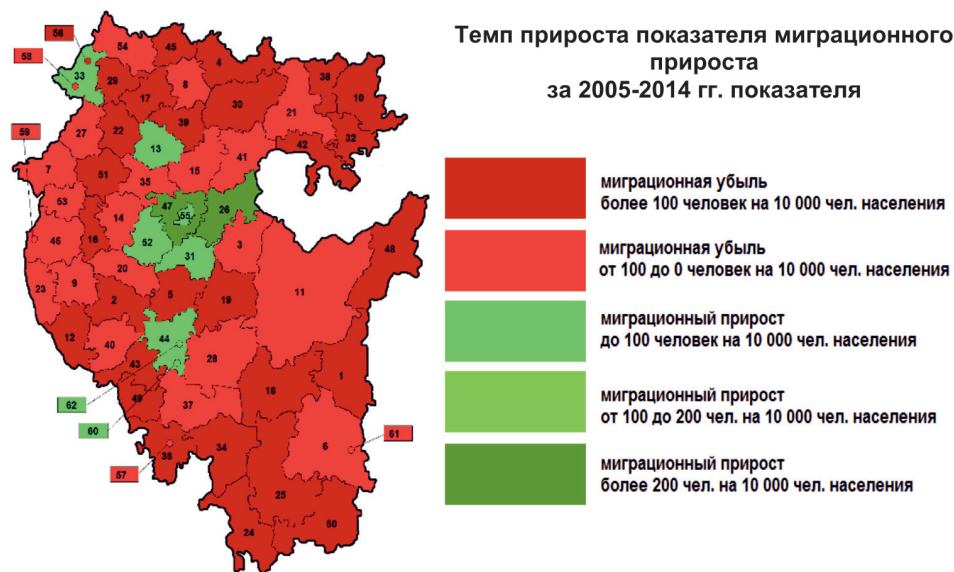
Темп прироста показателя миграционного прироста за 2005-2014 гг. показателя

миграционная убыль более 100 человек на 10 000 чел. населения

миграционная убыль от 100 до 0 человек на 10 000 чел. населения

миграционный прирост до 100 человек на 10 000 чел. населения

миграционный прирост от 100 до 200 чел. на 10 000 чел. населения

миграционный прирост более 200 чел. на 10 000 чел. населения

56
58
33
54
45
4
29
8
38
17
10
30
39
21
22
27
59
32
13
42
41
15
7
51
35
53
47
55
26
14
16
46
52
48
3
31
20
23
9
2
5
19
11
12
44
40
28
43
1
49
62
37
16
60
6
61
36
34
57
25
50
24
18